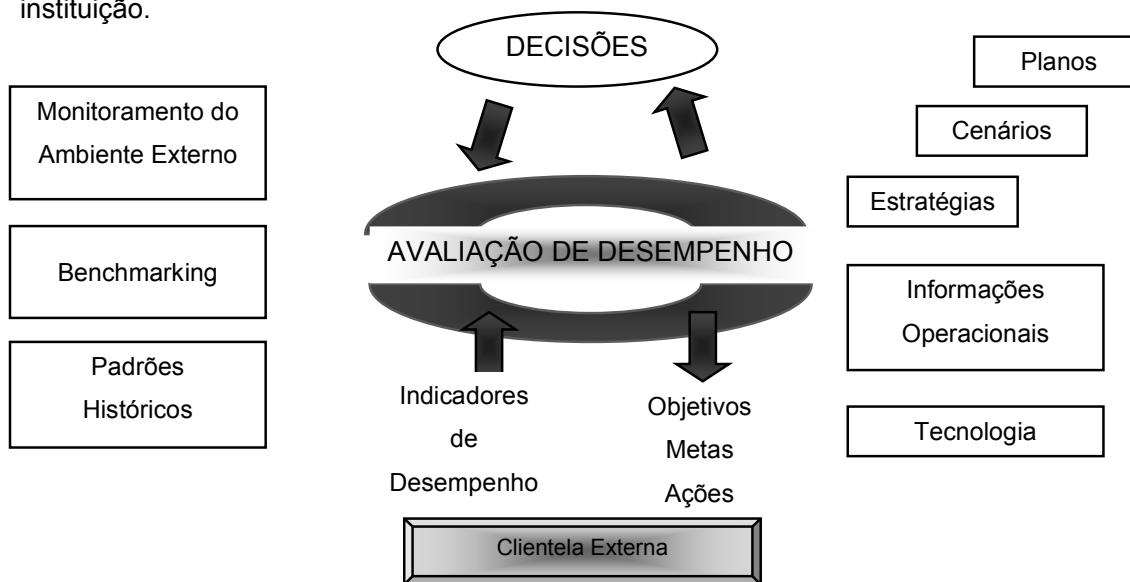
instituição.

DECISÕES

Monitoramento do Ambiente Externo

Benchmarking

Padrões Históricos

AVALIAÇÃO DE DESEMPENHO

Indicadores de Desempenho

Objetivos Metas Ações

Planos

Cenários

Estratégias

Informações Operacionais

Tecnologia

Clientela Externa